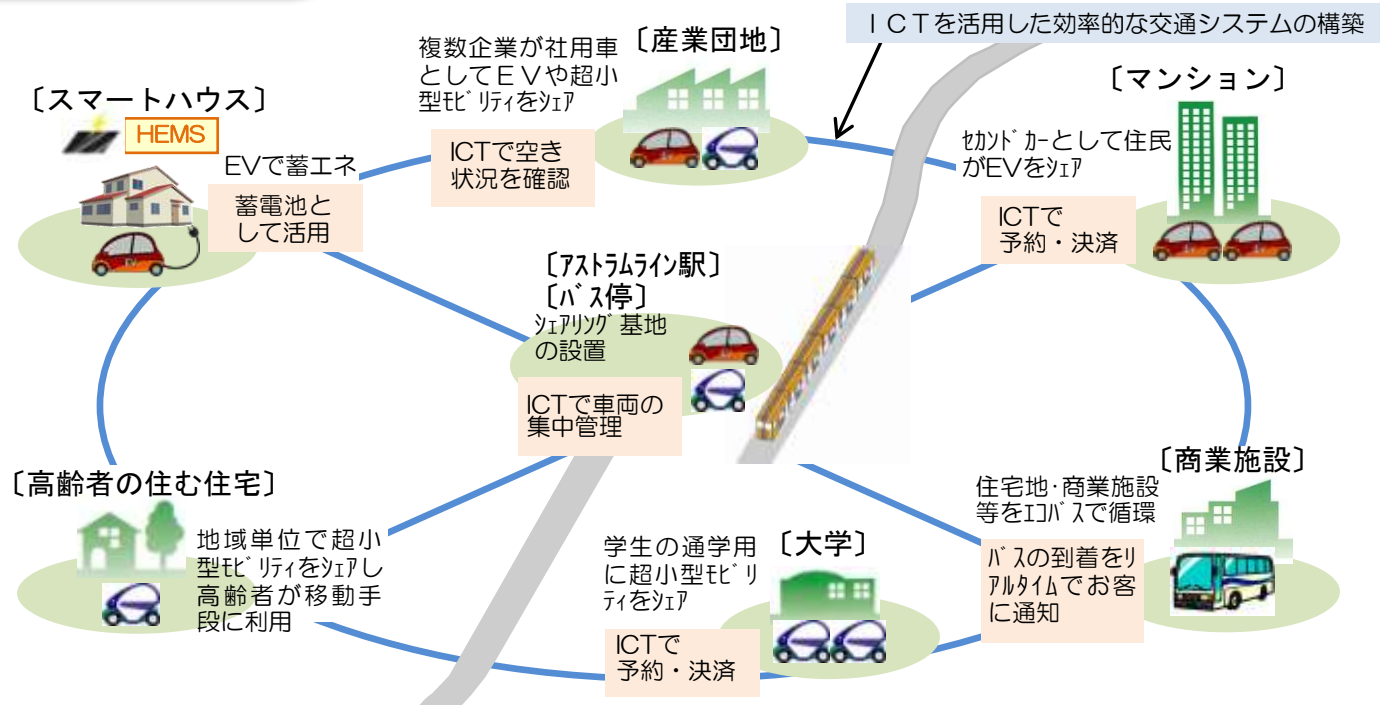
ＩＣＴを活用した効率的な交通システムの構築

〔スマートハウス〕
HEMS
EVで蓄エネ
蓄電池として活用

〔産業団地〕
複数企業が社用車としてＥＶや超小型ﾓﾋﾞﾘﾃｨをｼｪｱ
ICTで空き状況を確認

〔マンション〕
ｾｶﾝﾄﾞｶｰとして住民がEVをｼｪｱ
ICTで予約・決済

〔ｱｽﾄﾗﾑﾗｲﾝ駅〕
〔ﾊﾞｽ停〕
ｼｪｱﾘﾝｸﾞ基地の設置
ICTで車両の集中管理

〔高齢者の住む住宅〕
地域単位で超小型ﾓﾋﾞﾘﾃｨをｼｪｱし高齢者が移動手段に利用

〔大学〕
学生の通学用に超小型ﾓﾋﾞﾘﾃｨをｼｪｱ
ICTで予約・決済

〔商業施設〕
住宅地･商業施設等をｴｺﾊﾞｽで循環
ﾊﾞｽの到着をﾘｱﾙﾀｲﾑでお客に通知